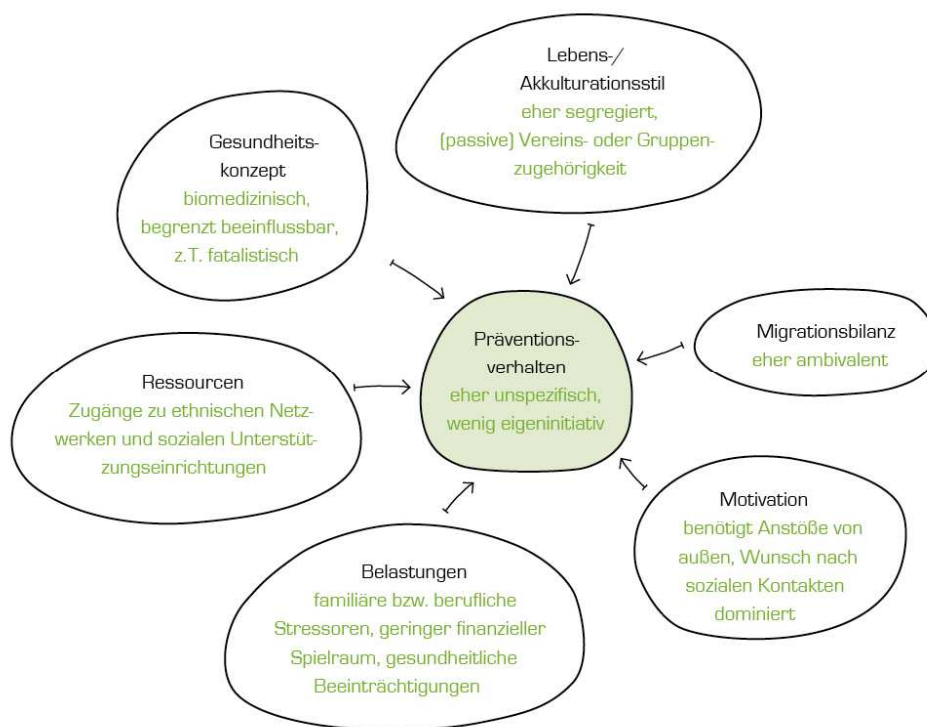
Lebens-/
Akkulturationsstil
eher segregiert,
(passive) Vereins- oder Gruppenzugehörigkeit

Gesundheitskonzept
biomedizinisch,
begrenzt beeinflussbar,
z.T. fatalistisch

Präventionsverhalten
eher unspezifisch,
wenig eigeninitiativ

Migrationsbilanz
eher ambivalent

Ressourcen
Zugänge zu ethnischen Netzwerken und sozialen Unterstützungseinrichtungen

Motivation
benötigt Anstöße von außen, Wunsch nach sozialen Kontakten dominiert

Belastungen
familiäre bzw. berufliche Stressoren, geringer finanzieller Spielraum, gesundheitliche Beeinträchtigungen